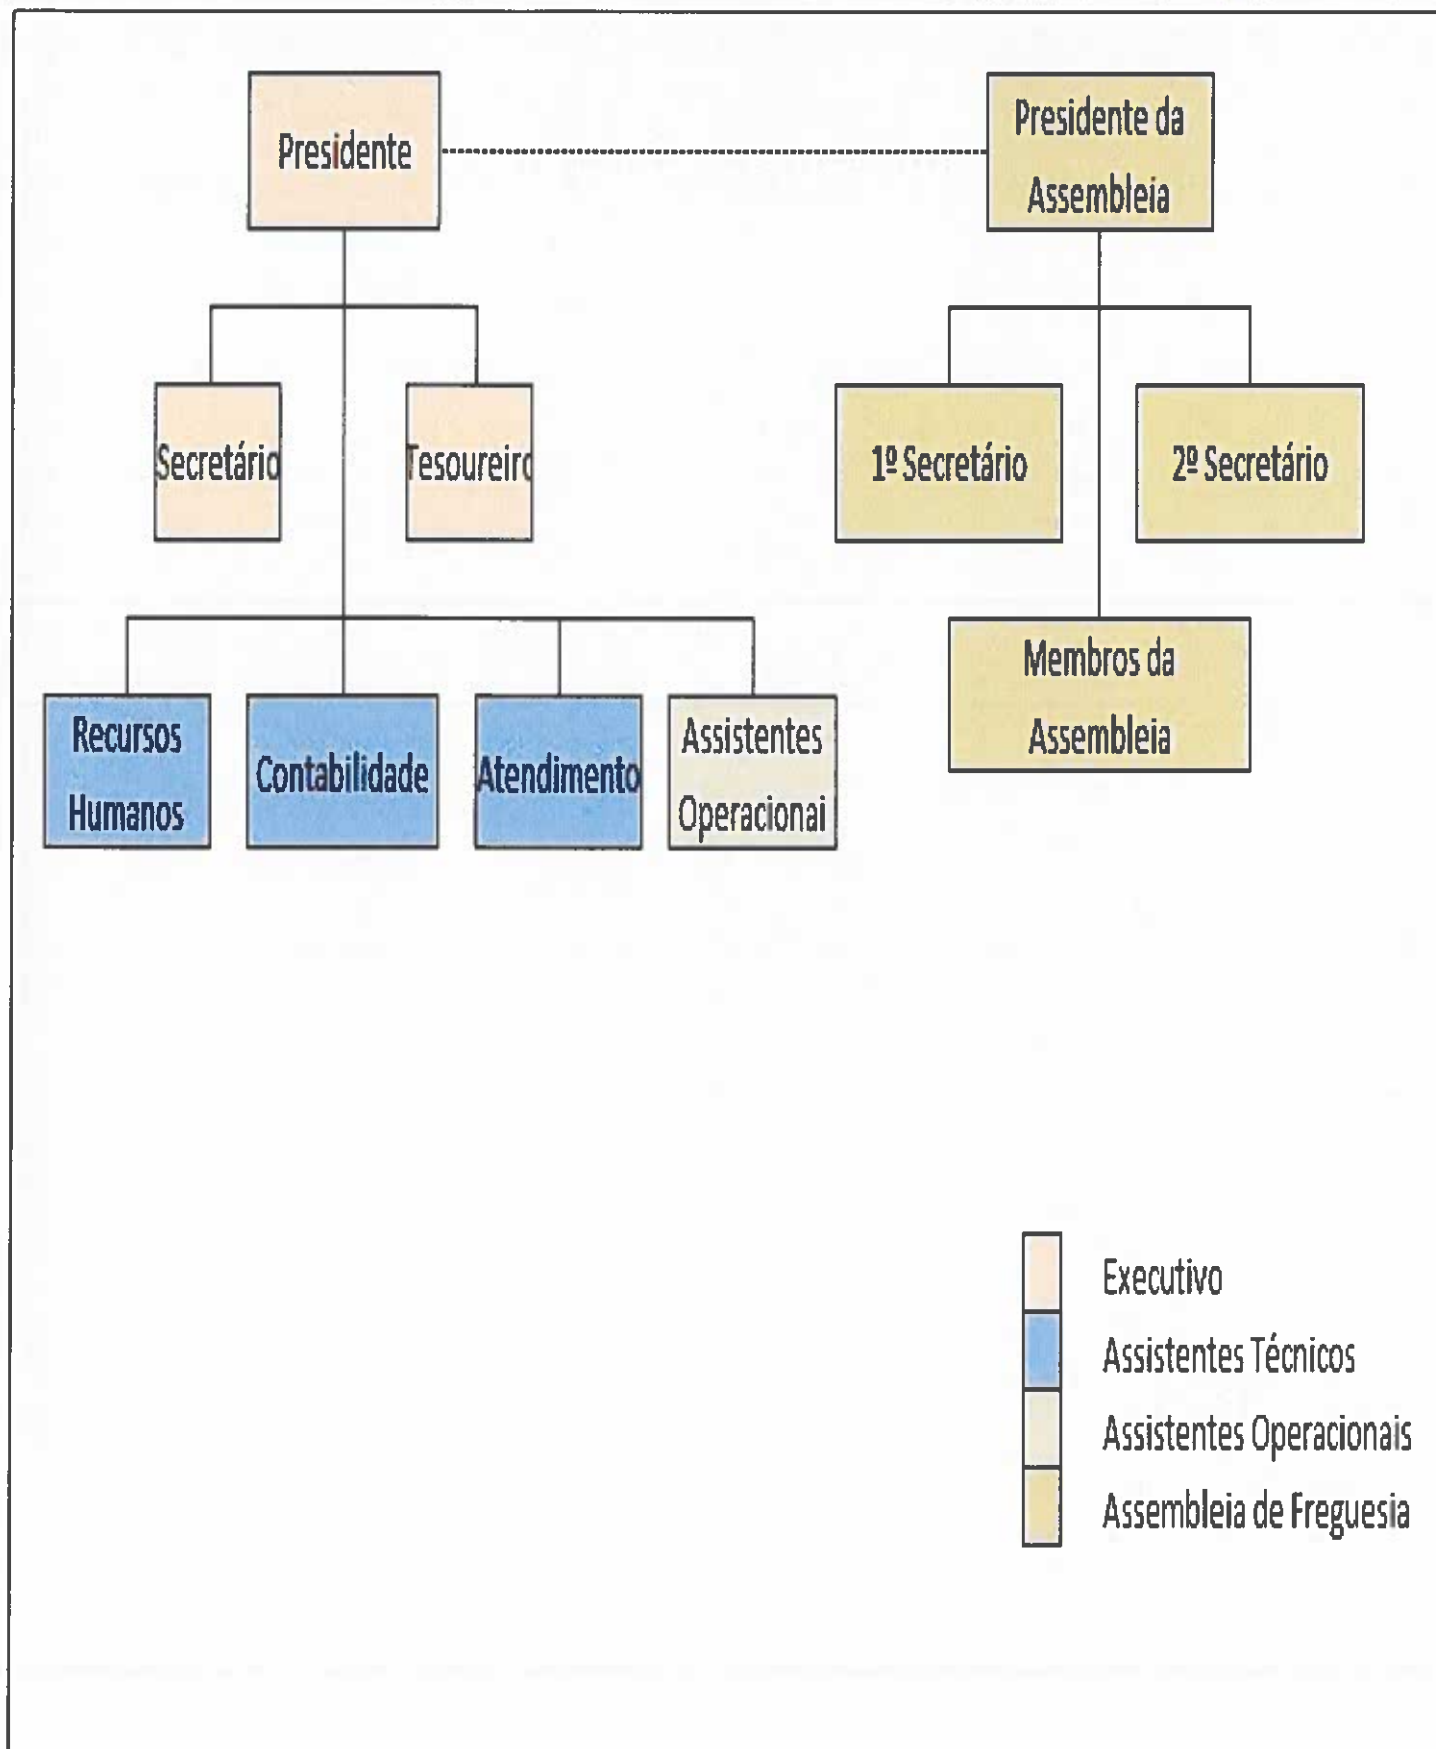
Presidente

Presidente da Assembleia

Secretário

Tesoureiro

1º Secretário

2º Secretário

Recursos Humanos

Contabilidade

Atendimento

Assistentes Operacionai

Membros da Assembleia

Executivo

Assistentes Técnicos

Assistentes Operacionais

Assembleia de Freguesia